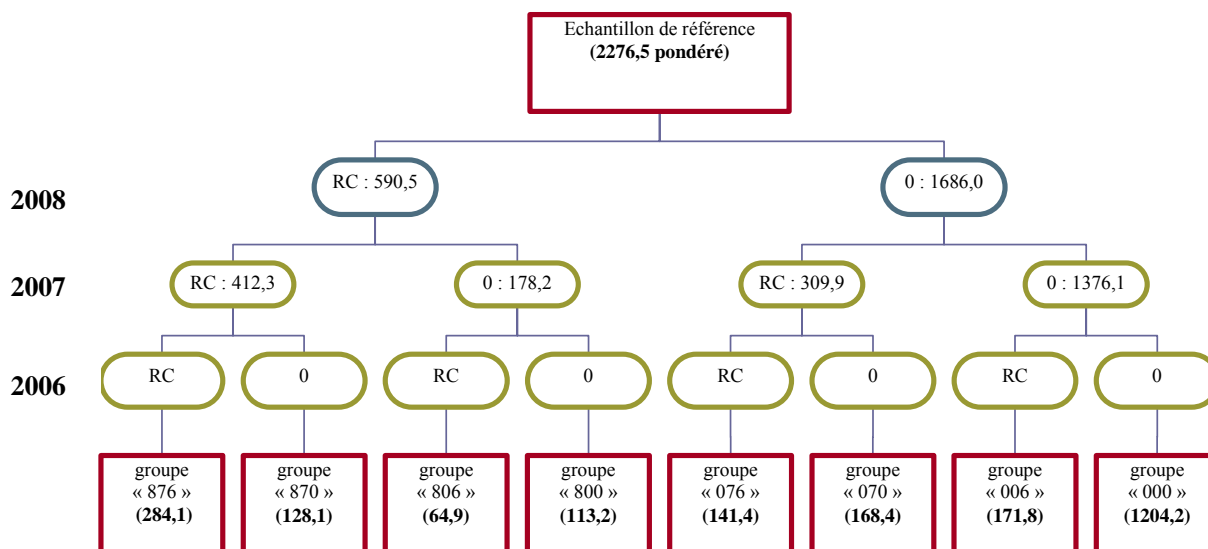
Echantillon de référence
**(2276,5 pondéré)**

2008

RC : 590,5

0 : 1686,0

2007

RC : 412,3

0 : 178,2

RC : 309,9

0 : 1376,1

2006

RC

0

RC

0

RC

0

RC

0

groupe « 876 » **(284,1)**

groupe « 870 » **(128,1)**

groupe « 806 » **(64,9)**

groupe « 800 » **(113,2)**

groupe « 076 » **(141,4)**

groupe « 070 » **(168,4)**

groupe « 006 » **(171,8)**

groupe « 000 » **(1204,2)**